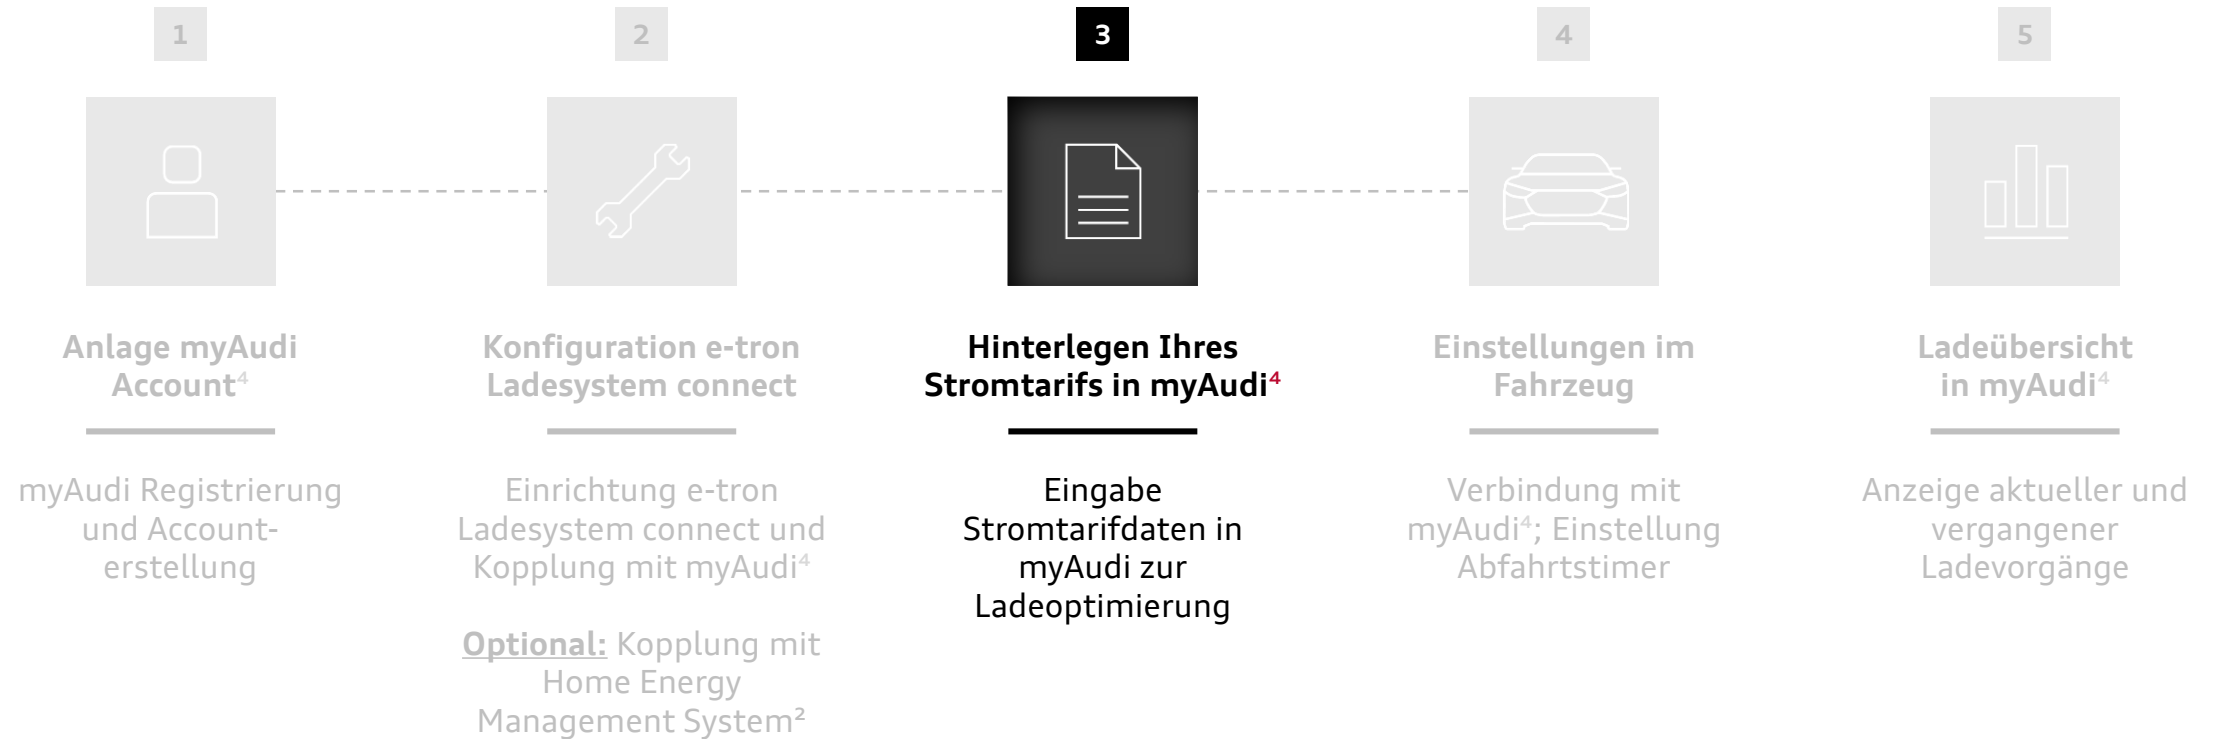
1

Anlage myAudi Account$^4$

myAudi Registrierung und Accounterstellung

2

Konfiguration e-tron Ladesystem connect

Einrichtung e-tron Ladesystem connect und Kopplung mit myAudi$^4$

Optional: Kopplung mit Home Energy Management System$^2$

3

Hinterlegen Ihres Stromtarifs in myAudi$^4$

Eingabe Stromtarifdaten in myAudi zur Ladeoptimierung

4

Einstellungen im Fahrzeug

Verbindung mit myAudi$^4$; Einstellung Abfahrtstimer

5

Ladeübersicht in myAudi$^4$

Anzeige aktueller und vergangener Ladevorgänge